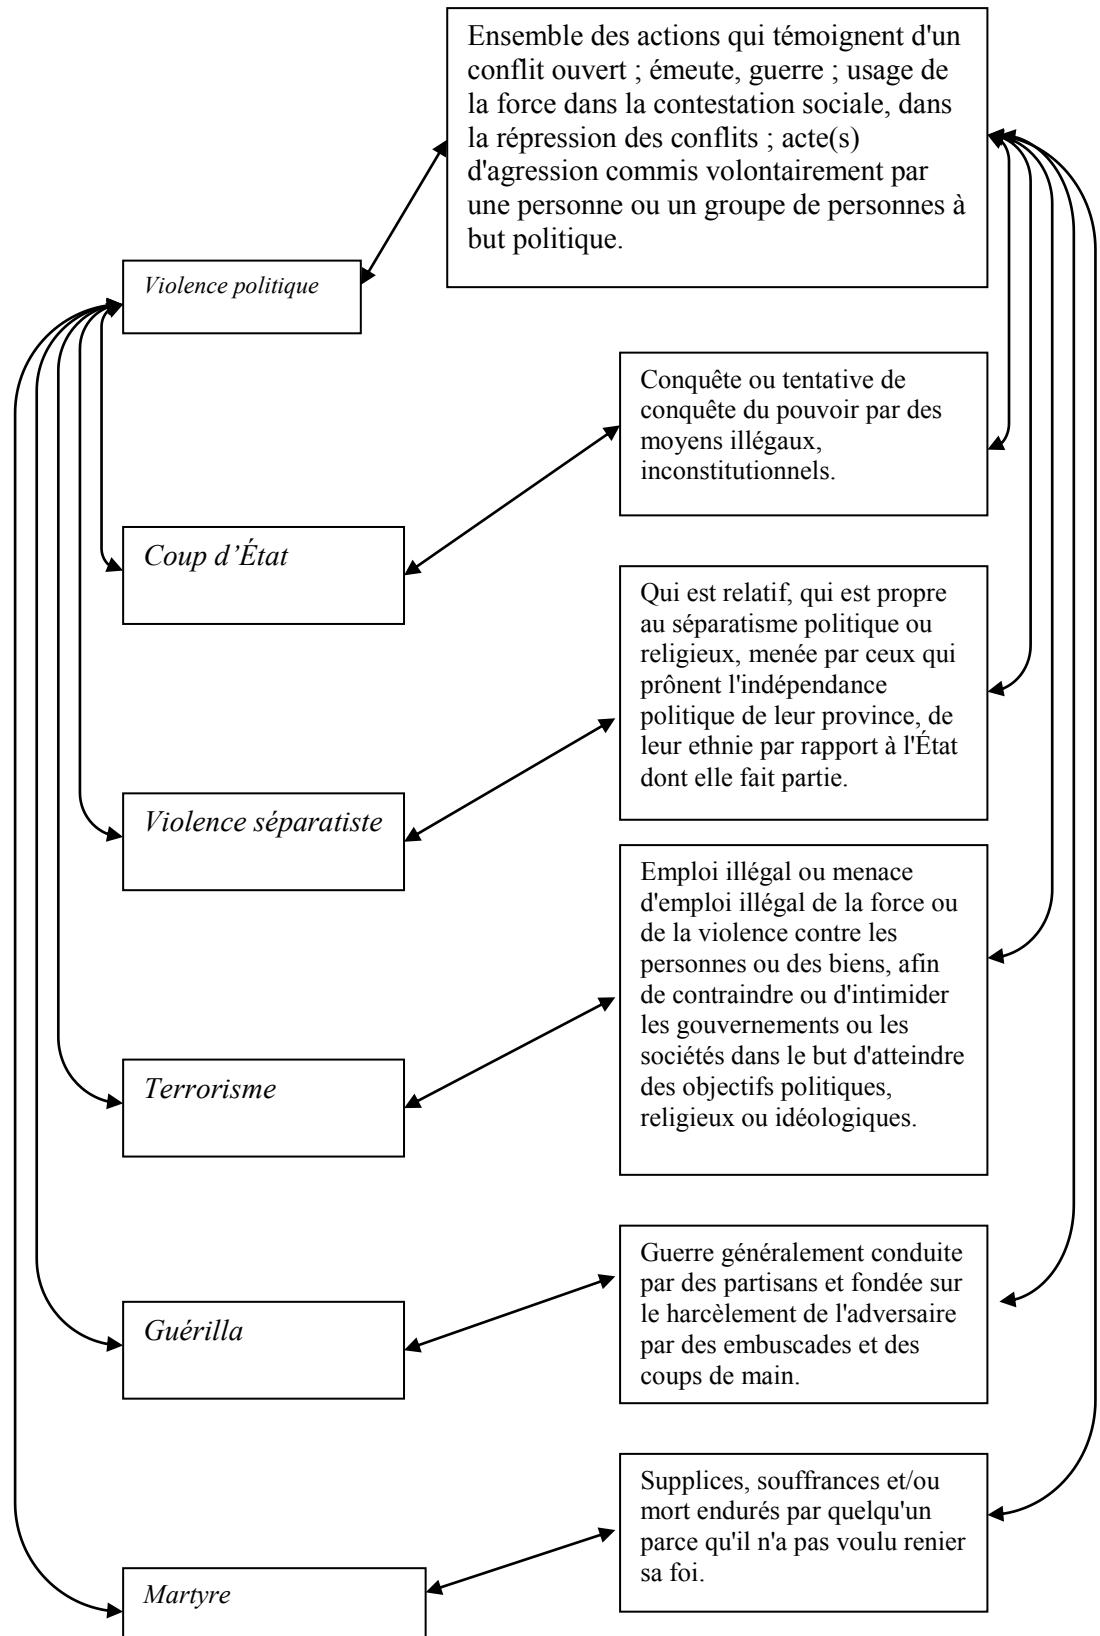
Ensemble des actions qui témoignent d'un conflit ouvert ; émeute, guerre ; usage de la force dans la contestation sociale, dans la répression des conflits ; acte(s) d'agression commis volontairement par une personne ou un groupe de personnes à but politique.

Violence politique

Conquête ou tentative de conquête du pouvoir par des moyens illégaux, inconstitutionnels.

Coup d'État

Qui est relatif, qui est propre au séparatisme politique ou religieux, menée par ceux qui prônent l'indépendance politique de leur province, de leur ethnie par rapport à l'État dont elle fait partie.

Violence séparatiste

Emploi illégal ou menace d'emploi illégal de la force ou de la violence contre les personnes ou des biens, afin de contraindre ou d'intimider les gouvernements ou les sociétés dans le but d'atteindre des objectifs politiques, religieux ou idéologiques.

Terrorisme

Guerre généralement conduite par des partisans et fondée sur le harcèlement de l'adversaire par des embuscades et des coups de main.

Guérilla

Supplices, souffrances et/ou mort endurés par quelqu'un parce qu'il n'a pas voulu renier sa foi.

Martyre